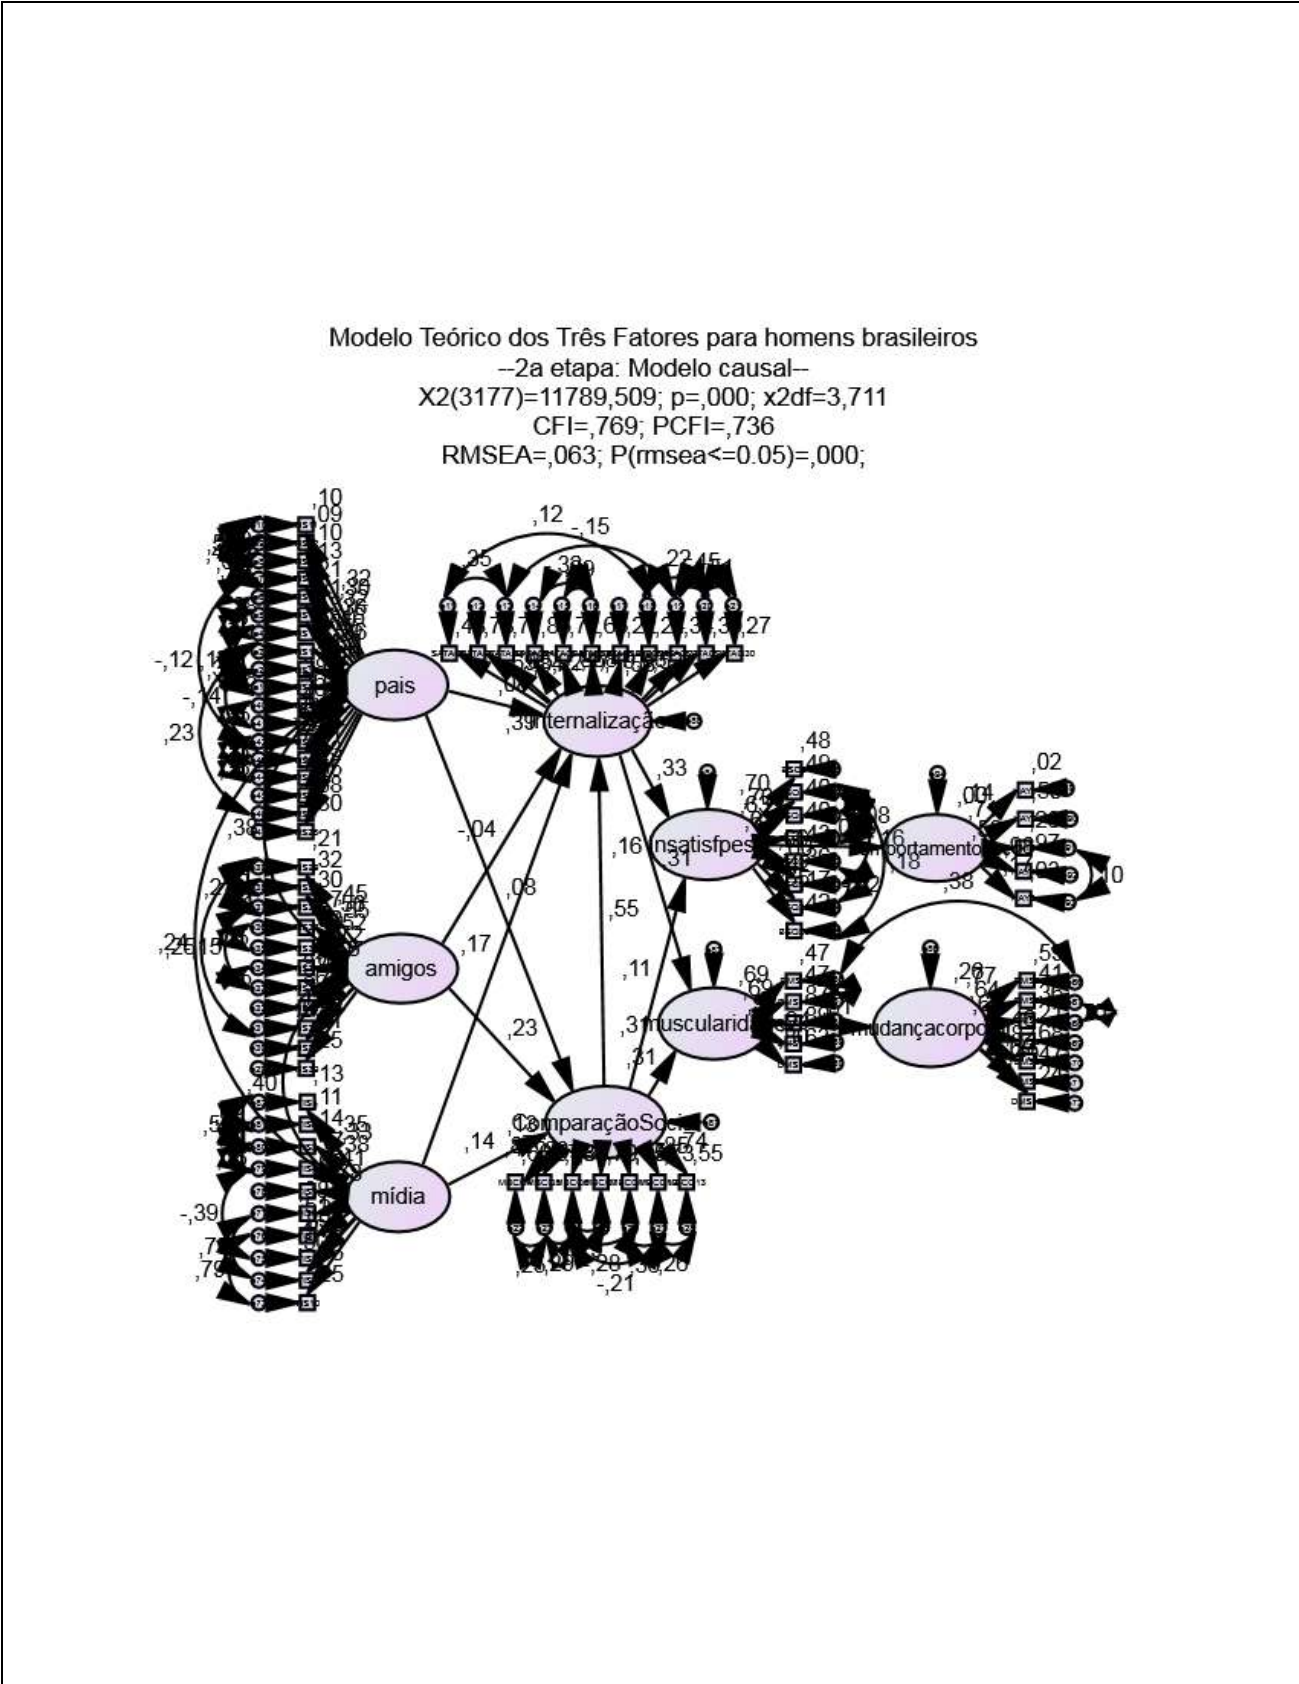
Modelo Teórico dos Três Fatores para homens brasileiros
--2a etapa: Modelo causal--
X2(3177)=11789,509; p=,000; x2df=3,711
CFI=,769; PCFI=,736
RMSEA=,063; P(rmsea<=0.05)=,000;

pais
amigos
mídia
Internalização
ComparaçãoSocial
insatisfpeso
muscularidade
comportamento
mudançacorporal

,12
-,15
,35
,38
,22
,45
,27
,10
,09
,10
,13
,32
-,12
-,14
,23
,38
,21
,32
,30
,45
,24
,26
,15
,25
,13
,11
,14
,35
,38
,40
-,39
,71
,79
,25
,08
,39
-,04
,08
,16
,17
,55
,23
,11
,31
,31
,14
,33
,48
,70
,69
,47
,02
,04
,08
,16
,18
,38
,07
,02
,10
,28
,07
,64
,53
,41
,55
,74
,28
,21
,20
,26